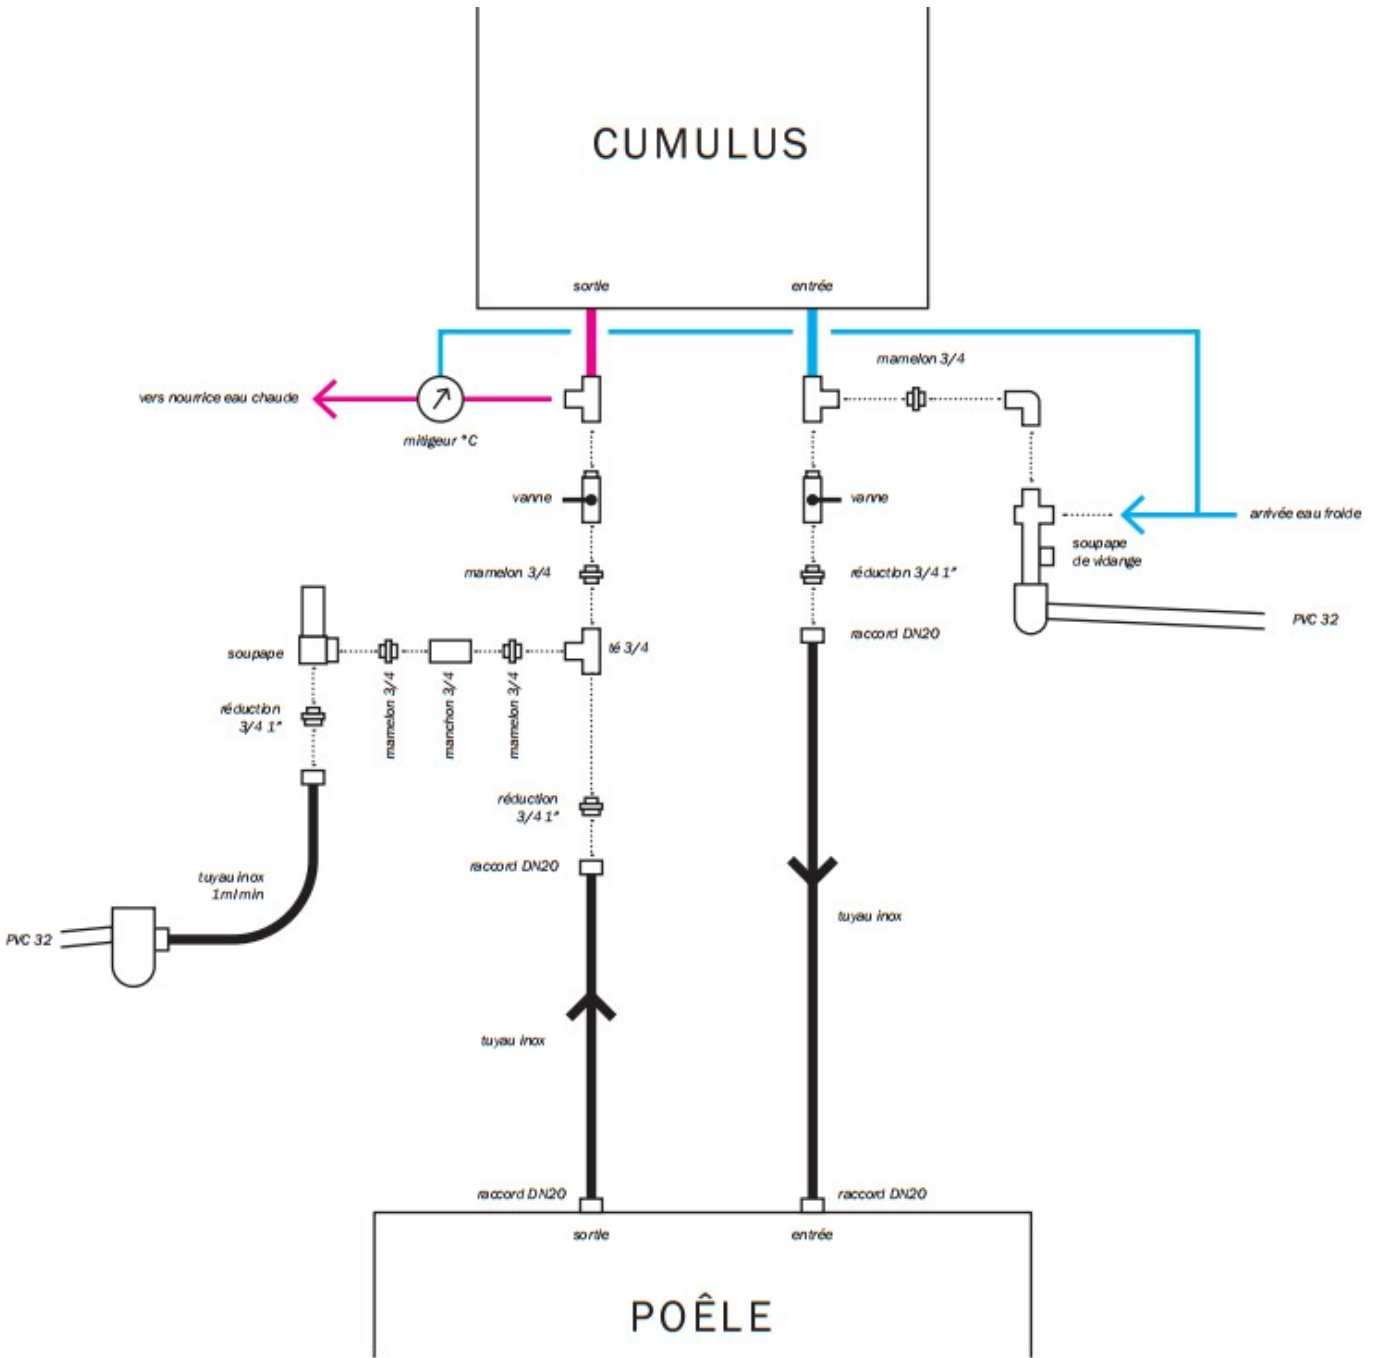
CUMULUS

sortie

entrée

mamelon 3/4

vers nourrice eau chaude

mitigeur °C

vanne

vanne

arrivée eau froide

soupape de vidange

mamelon 3/4

réduction 3/4 1"

PVC 32

soupape

té 3/4

raccord DN20

réduction 3/4 1"

mamelon 3/4

manchon 3/4

mamelon 3/4

réduction 3/4 1"

raccord DN20

tuyau inox 1m/min

tuyau inox

PVC 32

tuyau inox

raccord DN20

raccord DN20

sortie

entrée

POÊLE